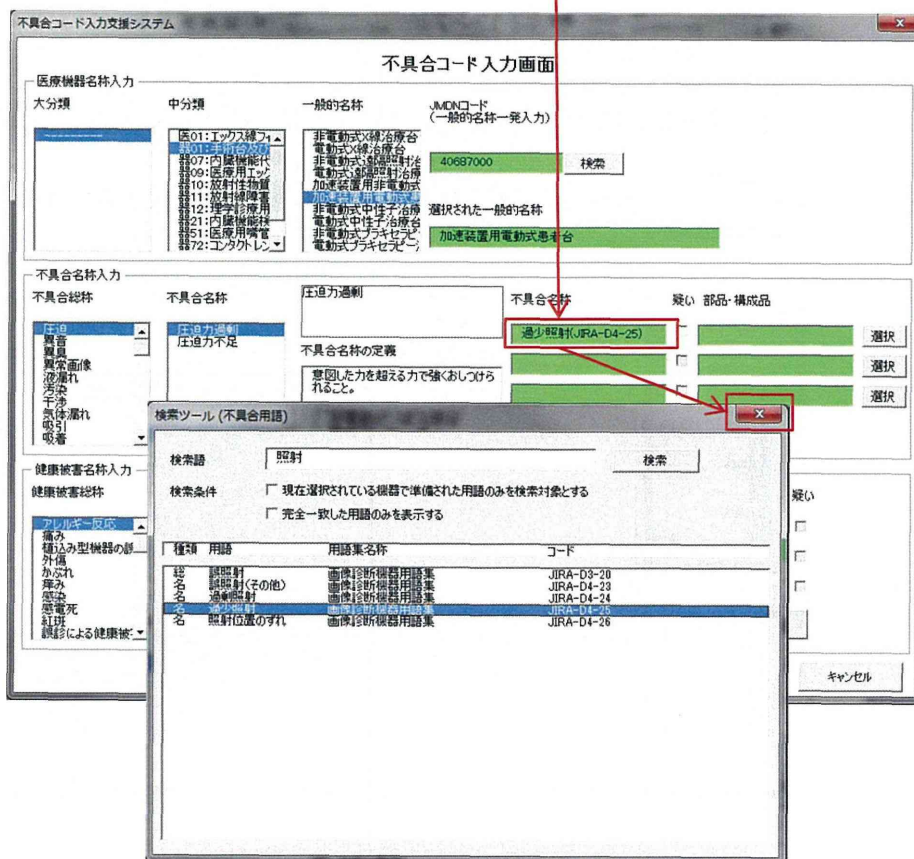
不具合コード入力支援システム

不具合コード入力画面

医療機器名称入力

大分類

中分類

一般的名称

JMDNコード
(一般的名称一発入力)

器01:エックス線フィ
器01:手術台及び
器07:内臓機能代
器09:医療用エック
器10:放射性物質
器11:放射線障害
器12:理学診療用
器21:内臓機能検
器51:医療用嘴管
器72:コンタクトレン

非電動式X線治療台
電動式X線治療台
非電動式遠隔照射治
電動式遠隔照射治療
加速装置用非電動式
加速装置用電動式患
電動式中性子治療
非電動式中性子治療台
非電動式ブラキセラピ
電動式ブラキセラピー

40687000

検索

選択された一般的名称

加速装置用電動式患者台

不具合名称入力

不具合総称

不具合名称

圧迫力過剰

不具合名称

疑い

部品・構成品

圧迫
異音
異臭
異常画像
液漏れ
汚染
干渉
気体漏れ
吸引
吸着

圧迫力過剰
圧迫力不足

不具合名称の定義

意図した力を超える力で強くおしつけられること。

過少照射(JIRA-D4-25)

選択

選択

選択

検索ツール(不具合用語)

検索語

照射

検索

検索条件

現在選択されている機器で準備された用語のみを検索対象とする

完全一致した用語のみを表示する

健康被害名称入力

健康被害総称

アレルギー反応
痛み
植込み型機器の部
外傷
かぶれ
痒み
感染
感電死
紅斑
誤診による健康被

疑い

| 種類 | 用語 | 用語集名称 | コード |
|---|---|---|---|
| 総 | 誤照射 | 画像診断機器用語集 | JIRA-D3-20 |
| 名 | 誤照射(その他) | 画像診断機器用語集 | JIRA-D4-23 |
| 名 | 過剰照射 | 画像診断機器用語集 | JIRA-D4-24 |
| 名 | 過少照射 | 画像診断機器用語集 | JIRA-D4-25 |
| 名 | 照射位置のずれ | 画像診断機器用語集 | JIRA-D4-26 |

キャンセル